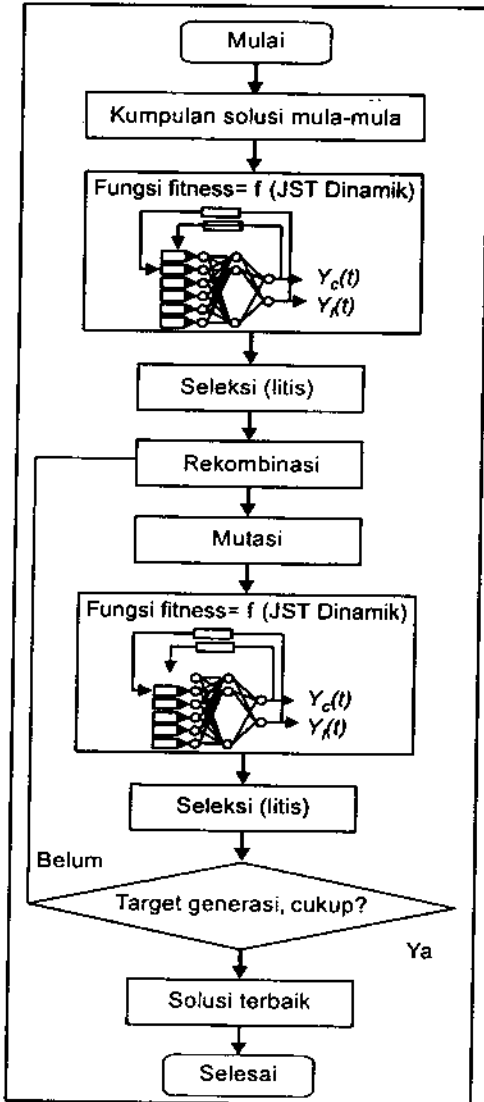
Mulai

Kumpulan solusi mula-mula

Fungsi fitness= f (JST Dinamik)

$Y_c(t)$
$Y_f(t)$

Seleksi (litis)

Rekombinasi

Mutasi

Fungsi fitness= f (JST Dinamik)

$Y_c(t)$
$Y_f(t)$

Seleksi (litis)

Belum

Target generasi, cukup?

Ya

Solusi terbaik

Selesai